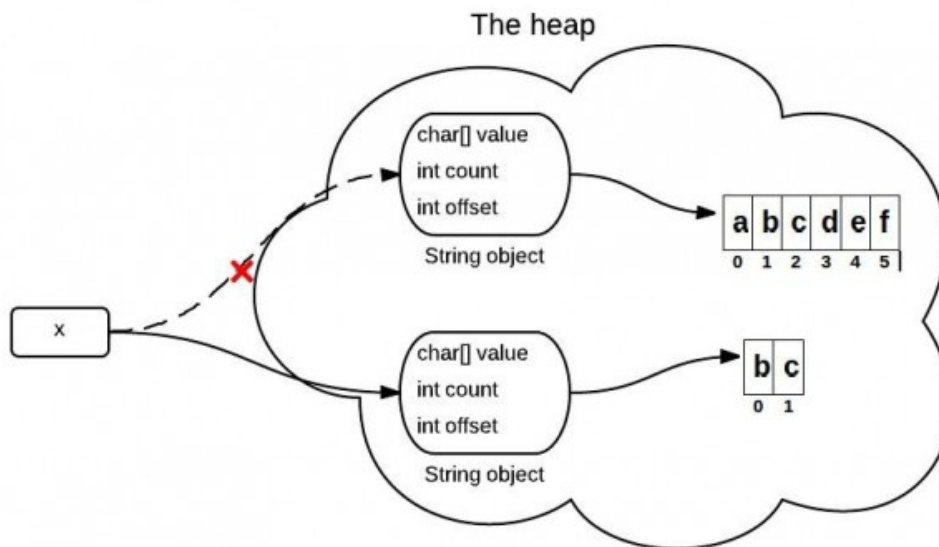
The heap

char[] value
int count
int offset
String object

| a | b | c | d | e | f |
|---|---|---|---|---|---|
| 0 | 1 | 2 | 3 | 4 | 5 |

x

char[] value
int count
int offset
String object

| b | c |
|---|---|
| 0 | 1 |